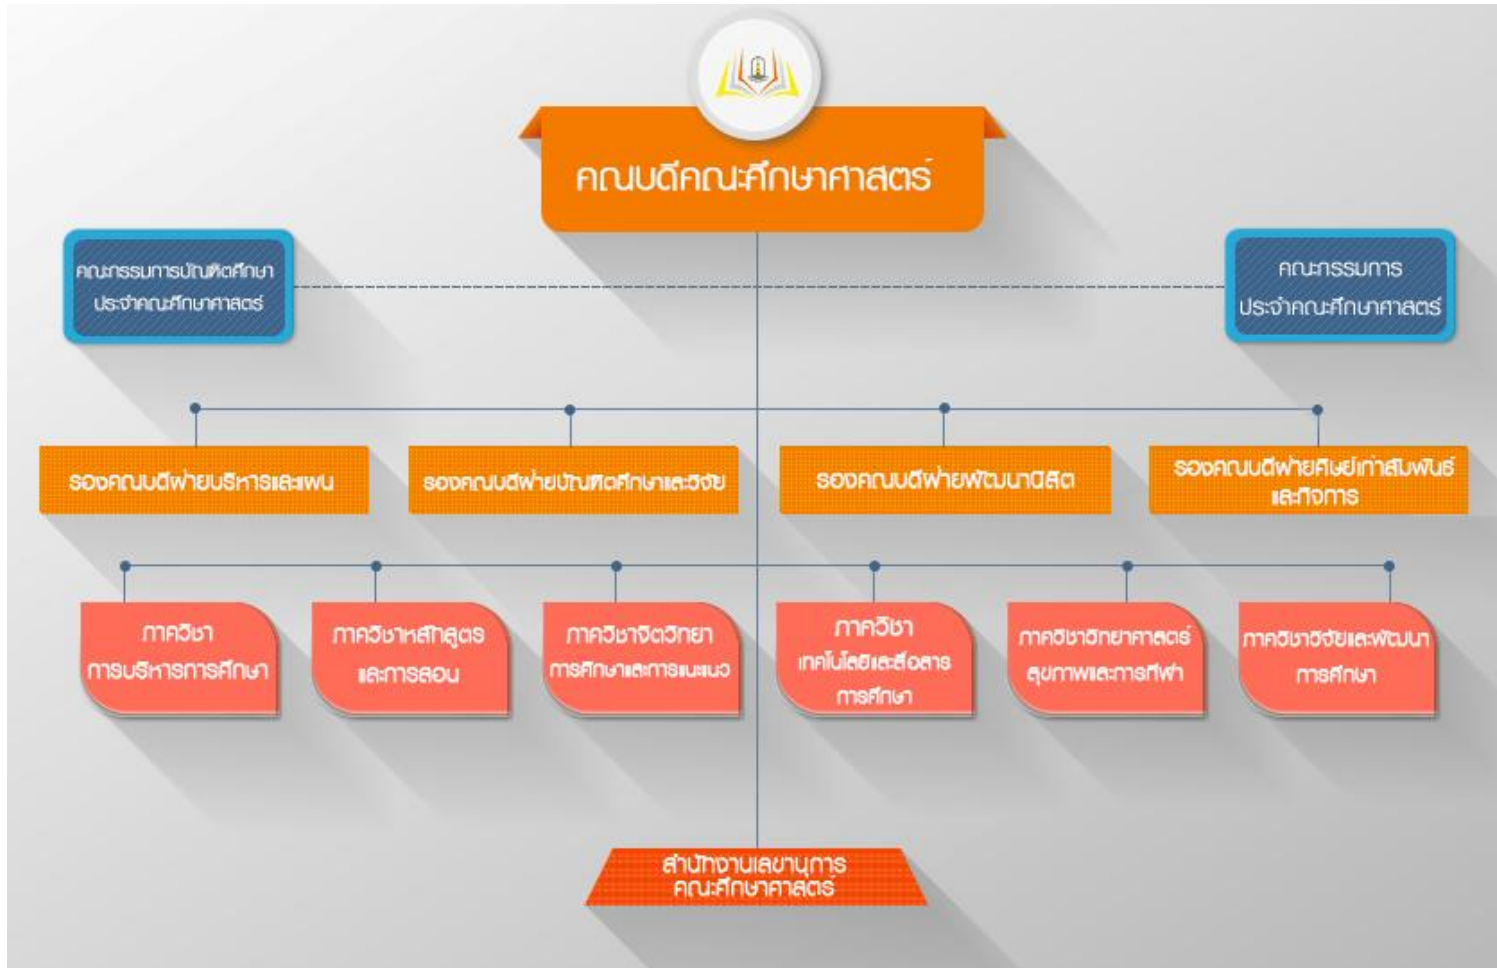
คณบดีคณะศึกษาศาสตร์

คณะกรรมการบัณฑิตศึกษา ประจำคณะศึกษาศาสตร์

คณะกรรมการ ประจำคณะศึกษาศาสตร์

รองคณบดีฝ่ายบริหารและแผน

รองคณบดีฝ่ายบัณฑิตศึกษาและวิจัย

รองคณบดีฝ่ายพัฒนานิสิต

รองคณบดีฝ่ายศิษย์เก่าสัมพันธ์ และกิจการ

ภาควิชา การบริหารการศึกษา

ภาควิชาหลักสูตร และการสอน

ภาควิชาจิตวิทยา การศึกษาและการแนะแนว

ภาควิชา เทคโนโลยีและสื่อสาร การศึกษา

ภาควิชาวิทยาศาสตร์ สุขภาพและการกีฬา

ภาควิชาวิจัยและพัฒนา การศึกษา

สำนักงานเลขานุการ คณะศึกษาศาสตร์